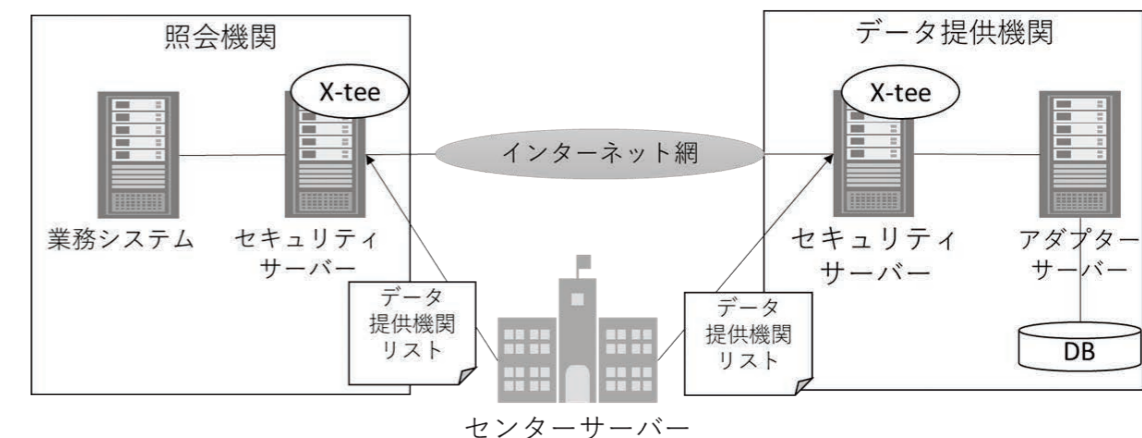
照会機関

X-tee

業務システム

セキュリティサーバー

インターネット網

データ提供機関

X-tee

セキュリティサーバー

アダプターサーバー

DB

データ提供機関リスト

データ提供機関リスト

センターサーバー